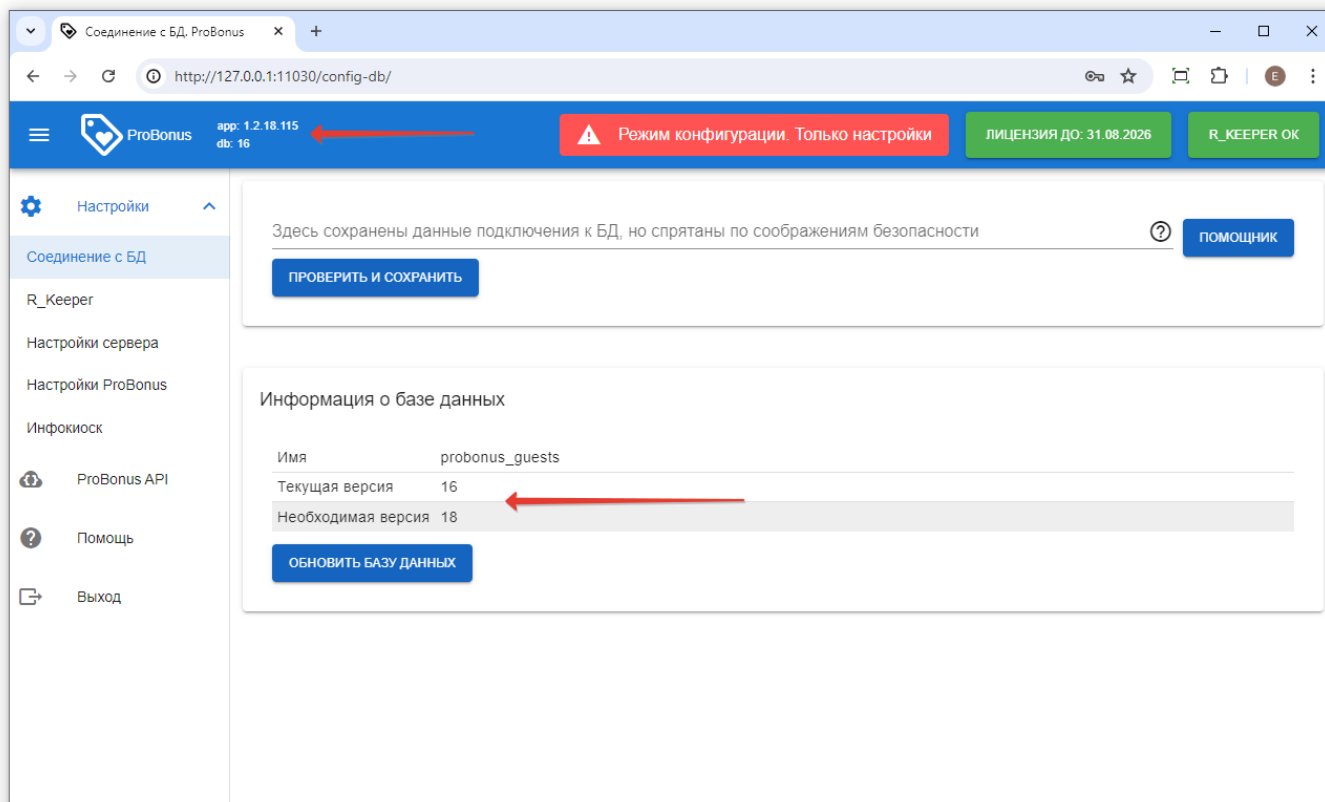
Соединение с БД. ProBonus
+
http://127.0.0.1:11030/config-db/
E

ProBonus
app: 1.2.18.115
db: 16

Режим конфигурации. Только настройки
ЛИЦЕНЗИЯ ДО: 31.08.2026
R_KEEPER OK

Настройки
Соединение с БД
R_Keeper
Настройки сервера
Настройки ProBonus
Инфокиоск
ProBonus API
Помощь
Выход

Здесь сохранены данные подключения к БД, но спрятаны по соображениям безопасности
ПОМОЩНИК
ПРОВЕРИТЬ И СОХРАНИТЬ

Информация о базе данных

| Имя | probonus_guests |
|---|---|
| Текущая версия | 16 |
| Необходимая версия | 18 |

ОБНОВИТЬ БАЗУ ДАННЫХ